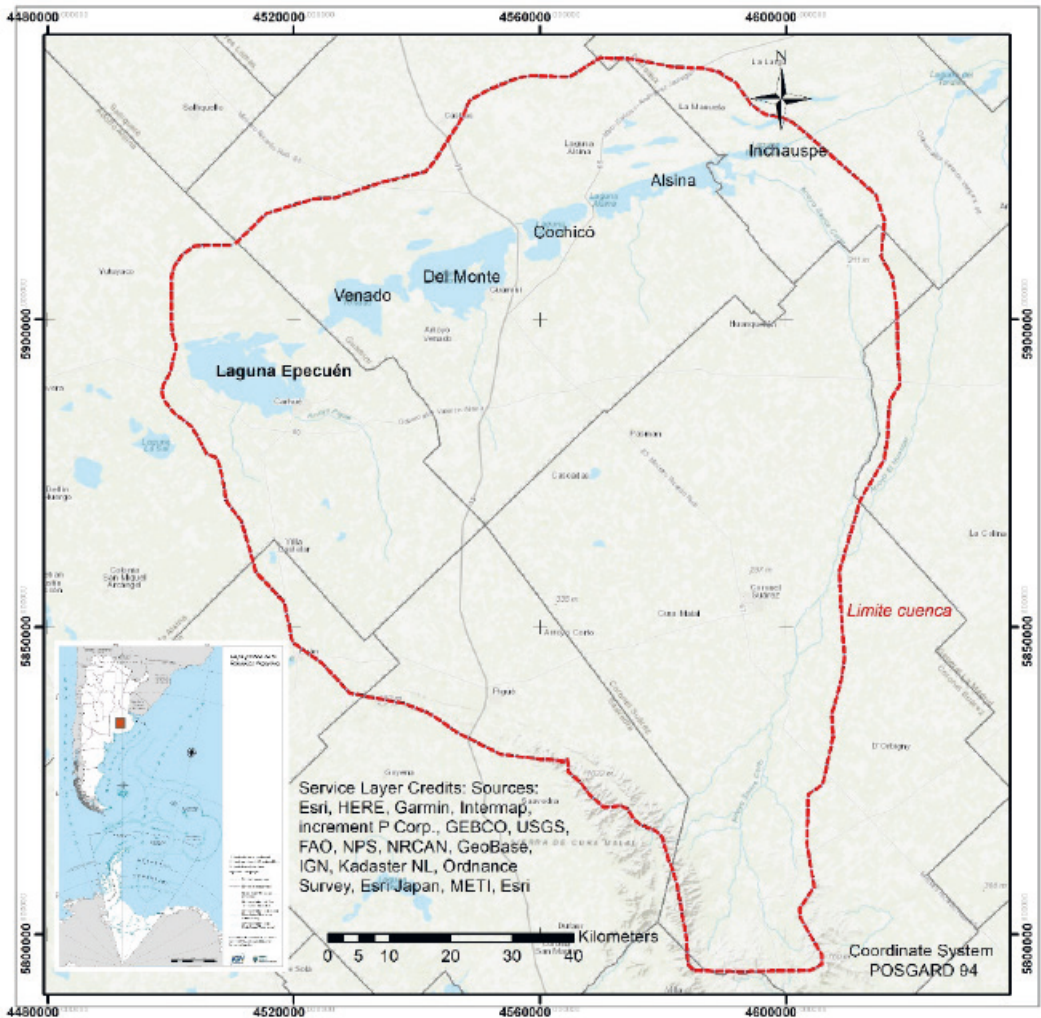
4480000 4520000 4560000 4600000

N

Inchauspe

Alsina

Cochicó

Del Monte

Venado

Laguna Epecuén

Limite cuenca

5900000

5850000

5800000

Service Layer Credits: Sources: Esri, HERE, Garmin, Intermap, increment P Corp., GEBCO, USGS, FAO, NPS, NRCAN, GeoBase, IGN, Kadaster NL, Ordnance Survey, Esri Japan, METI, Esri

0 5 10 20 30 40 Kilometers

Coordinate System POSGARD 94

4480000 4520000 4560000 4600000